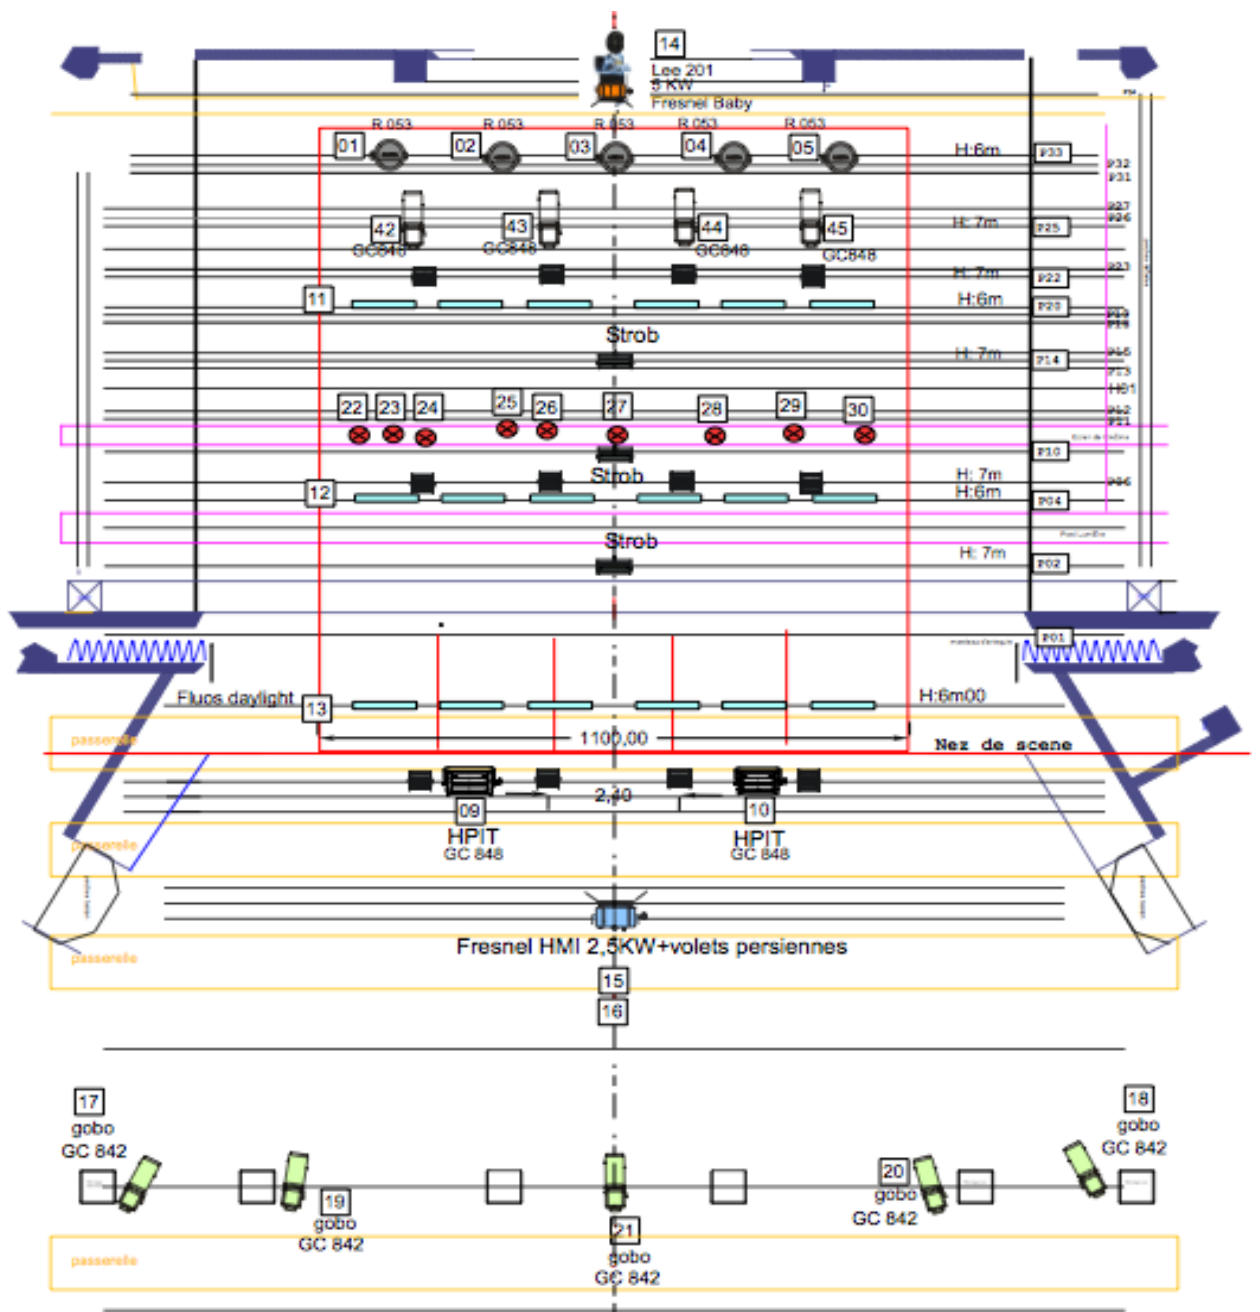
14
Lee 201
5 KW
Fresnel Baby

R 053 R 053 R 053 R 053 R 053
01 02 03 04 05
H:6m P33
P32
P31
P27
P26
42 43 44 45
GC848 GC848 GC848 GC848
H: 7m P25
P23
H: 7m P22
11
H:6m P20
P19
P18
Strob
H: 7m P14
P16
P13
H01
22 23 24 25 26 27 28 29 30
P12
P11
P10
Strob
12
H: 7m
H:6m P04
P06
Strob
H: 7m P02
P01

Fluos daylight
13
H:6m00
passerelle
1100,00
Nez de scene
2,30
09 10
HPIT HPIT
GC 848 GC 848
passerelle
Fresnel HMI 2,5KW+volets persiennes
passerelle
15
16

17
gobo
GC 842
18
gobo
GC 842
19
gobo
GC 842
20
gobo
GC 842
21
gobo
GC 842
passerelle